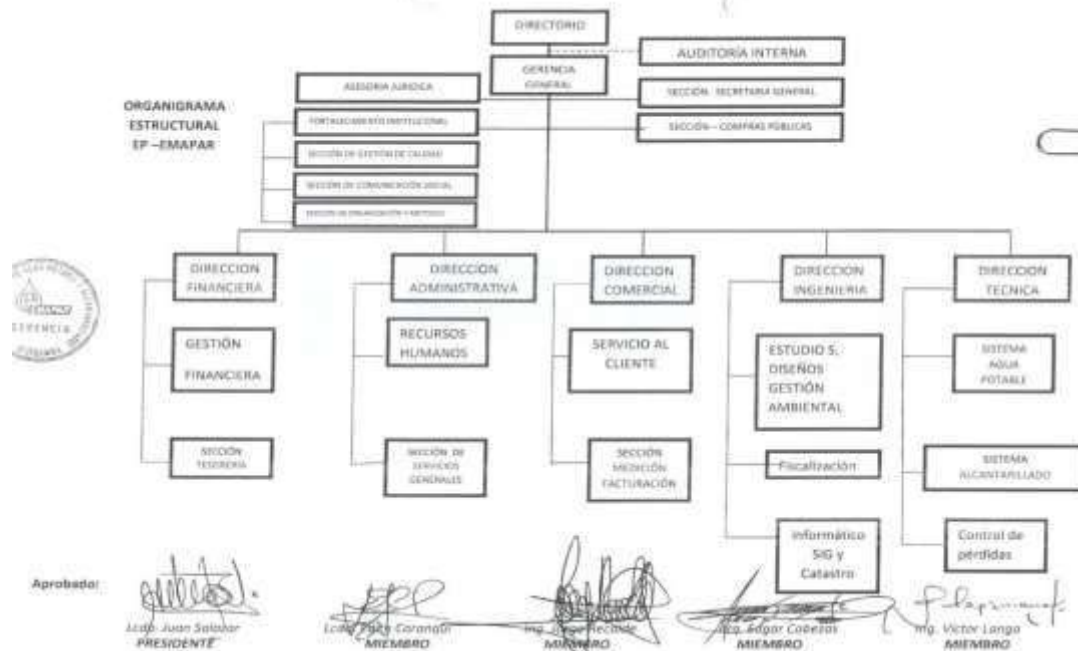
DIRECTORIO

AUDITORÍA INTERNA

GERENCIA GENERAL

SECCIÓN SECRETARIA GENERAL

SECCIÓN – COMPRAS PÚBLICAS

ORGANIGRAMA ESTRUCTURAL EP –EMAPAR

ASESORIA JURIDICA

FORTALECIMIENTO INSTITUCIONAL

SECCIÓN DE GESTIÓN DE CALIDAD

SECCIÓN DE COMUNICACIÓN SOCIAL

SECCIÓN DE ORGANIZACIÓN Y MÉTODOS

DIRECCION FINANCIERA

GESTIÓN FINANCIERA

SECCIÓN TESORERIA

DIRECCION ADMINISTRATIVA

RECURSOS HUMANOS

SECCIÓN DE SERVICIOS GENERALES

DIRECCION COMERCIAL

SERVICIO AL CLIENTE

SECCIÓN MEDICIÓN FACTURACIÓN

DIRECCIÓN INGENIERIA

ESTUDIO S, DISEÑOS GESTIÓN AMBIENTAL

Fiscalización

Informático SIG y Catastro

DIRECCION TECNICA

SISTEMA AGUA POTABLE

SISTEMA ALCANTARILLADO

Control de pérdidas

GERENCIA

Aprobado:

Lcdo. Juan Salazar
PRESIDENTE

Lcdo. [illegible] Coronado
MIEMBRO

Ing. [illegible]
MIEMBRO

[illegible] Edgar Cobeños
MIEMBRO

Ing. Victor Longo
MIEMBRO